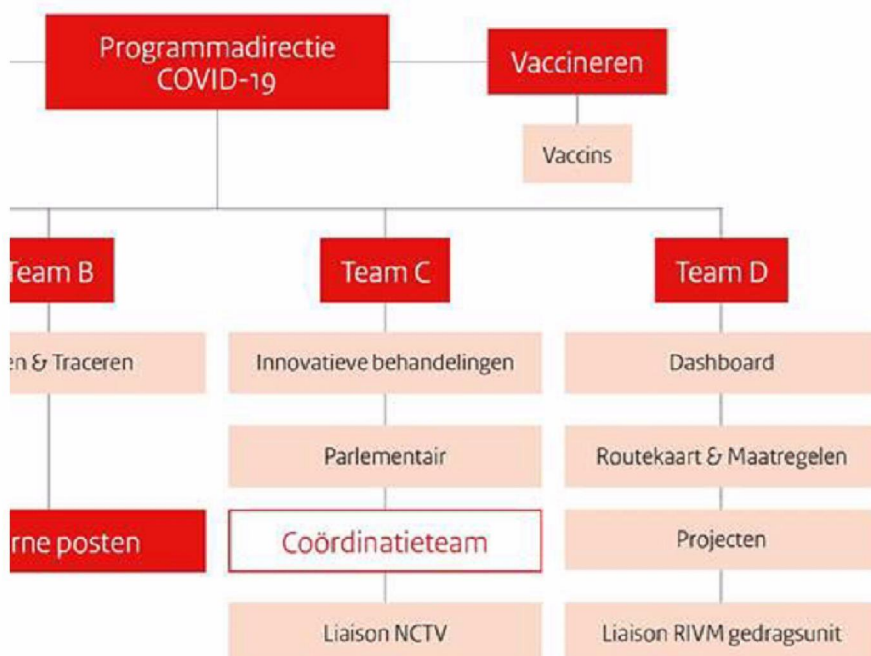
Programmadirectie COVID-19

Vaccineren

Vaccins

Team B

en & Traceren

rne posten

Team C

Innovatieve behandelingen

Parlementair

Coördinatieteam

Liaison NCTV

Team D

Dashboard

Routekaart & Maatregelen

Projecten

Liaison RIVM gedragsunit